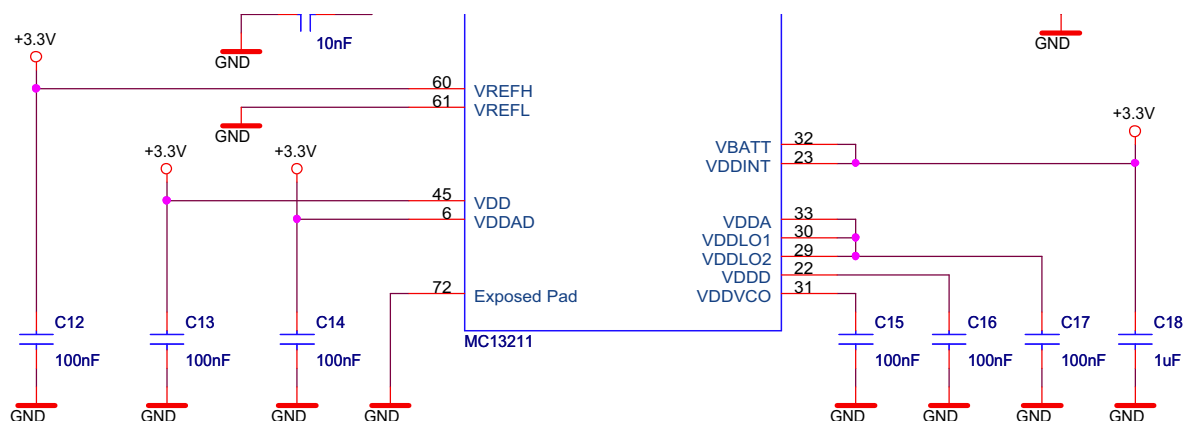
GND
10nF
GND
+3.3V
60 VREFH
61 VREFL
GND
+3.3V
+3.3V
45 VDD
6 VDDAD
72 Exposed Pad
MC13211
VBATT 32
VDDINT 23
+3.3V
VDDA 33
VDDLO1 30
VDDLO2 29
VDDD 22
VDDVCO 31
C12
100nF
GND
C13
100nF
GND
C14
100nF
GND
GND
C15
100nF
GND
C16
100nF
GND
C17
100nF
GND
C18
1uF
GND